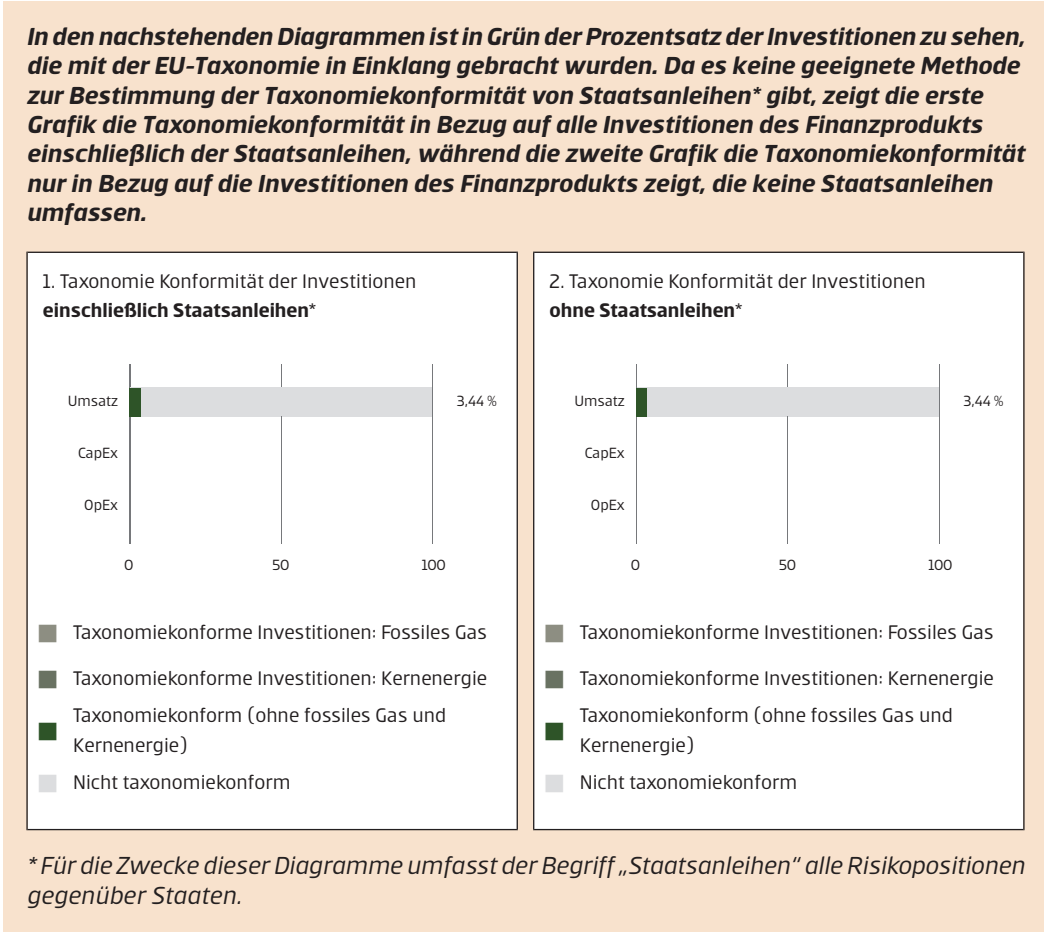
In den nachstehenden Diagrammen ist in Grün der Prozentsatz der Investitionen zu sehen, die mit der EU-Taxonomie in Einklang gebracht wurden. Da es keine geeignete Methode zur Bestimmung der Taxonomiekonformität von Staatsanleihen* gibt, zeigt die erste Grafik die Taxonomiekonformität in Bezug auf alle Investitionen des Finanzprodukts einschließlich der Staatsanleihen, während die zweite Grafik die Taxonomiekonformität nur in Bezug auf die Investitionen des Finanzprodukts zeigt, die keine Staatsanleihen umfassen.

1. Taxonomie Konformität der Investitionen **einschließlich Staatsanleihen***

Umsatz
3,44 %
CapEx
OpEx
0 50 100

Taxonomiekonforme Investitionen: Fossiles Gas
Taxonomiekonforme Investitionen: Kernenergie
Taxonomiekonform (ohne fossiles Gas und Kernenergie)
Nicht taxonomiekonform

2. Taxonomie Konformität der Investitionen **ohne Staatsanleihen***

Umsatz
3,44 %
CapEx
OpEx
0 50 100

Taxonomiekonforme Investitionen: Fossiles Gas
Taxonomiekonforme Investitionen: Kernenergie
Taxonomiekonform (ohne fossiles Gas und Kernenergie)
Nicht taxonomiekonform

* Für die Zwecke dieser Diagramme umfasst der Begriff „Staatsanleihen" alle Risikopositionen gegenüber Staaten.